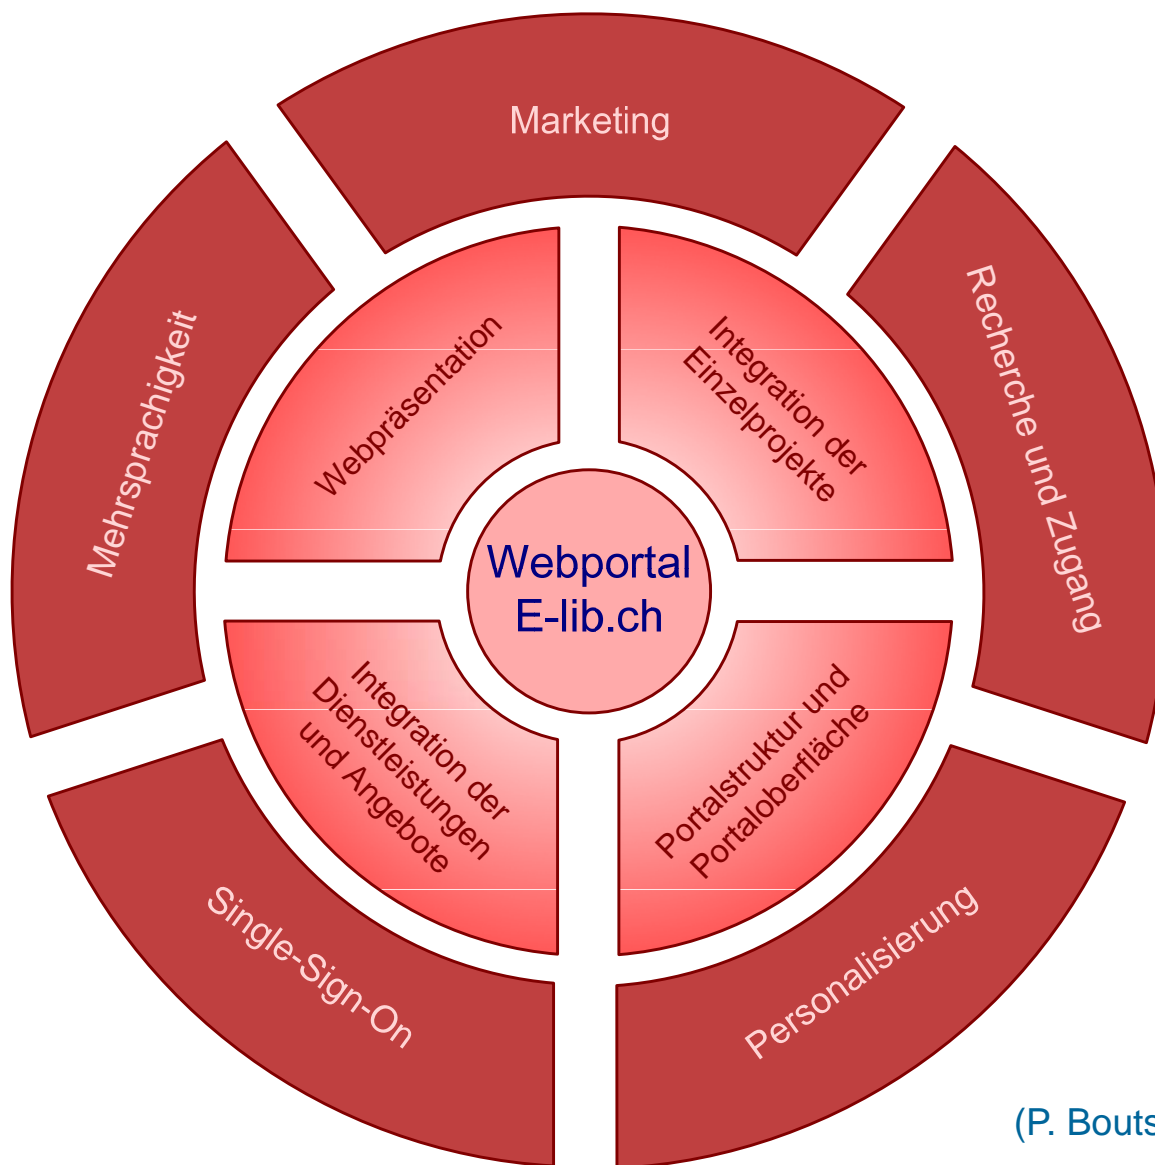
Marketing

Mehrsprachigkeit

Recherche und Zugang

Webpräsentation

Integration der Einzelprojekte

Webportal E-lib.ch

Integration der Dienstleistungen und Angebote

Portalstruktur und Portaloberfläche

Single-Sign-On

Personalisierung

(P. Bouts